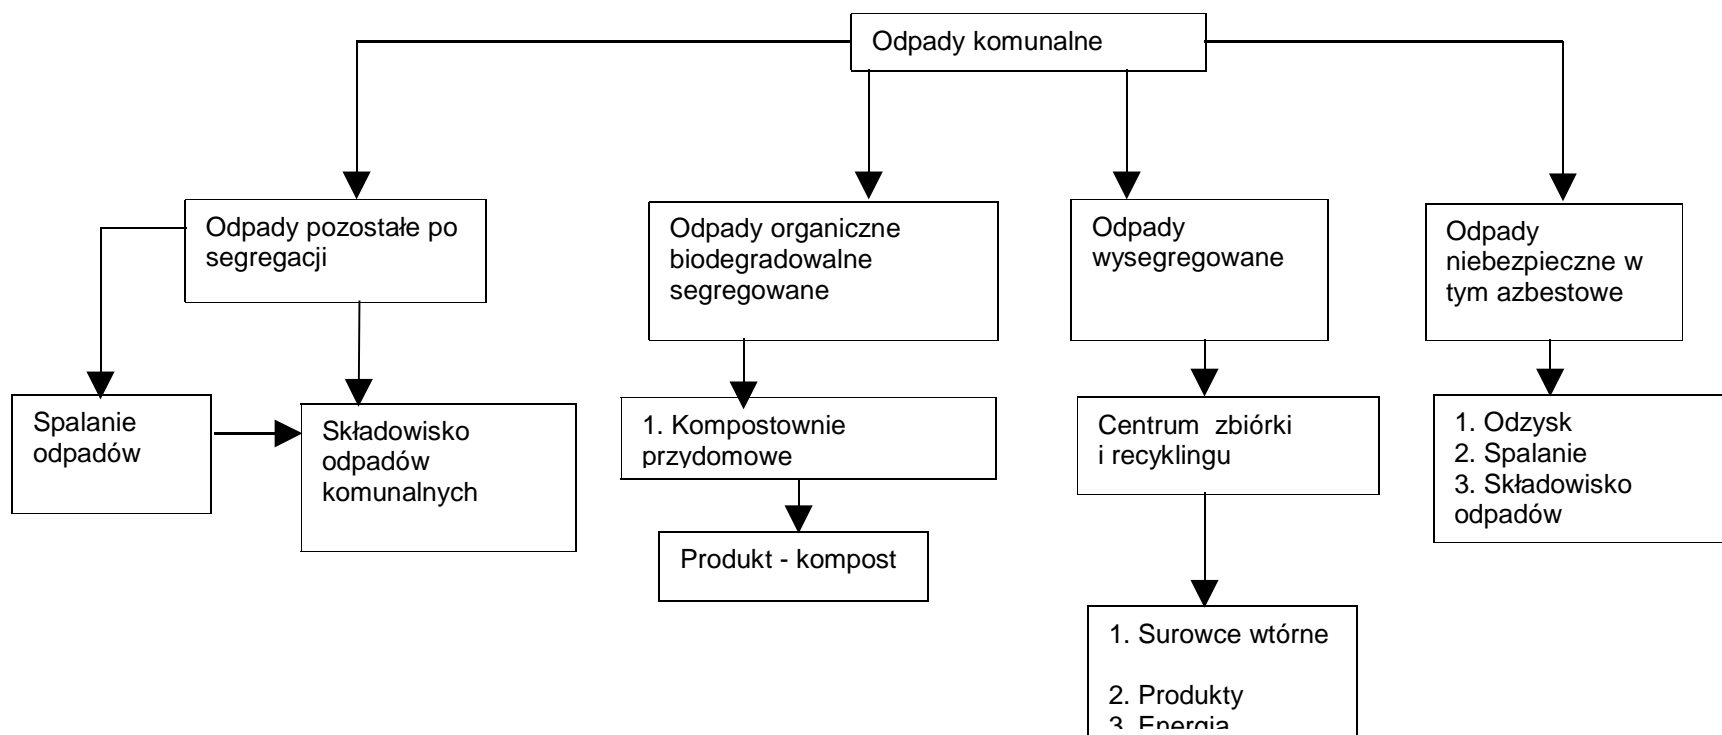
Odpady komunalne

Odpady pozostałe po segregacji

Spalanie odpadów

Składowisko odpadów komunalnych

Odpady organiczne biodegradowalne segregowane

1. Kompostownie przydomowe

Produkt - kompost

Odpady wysegregowane

Centrum zbiórki i recyklingu

1. Surowce wtórne

2. Produkty
3. Energia

Odpady niebezpieczne w tym azbestowe

1. Odzysk
2. Spalanie
3. Składowisko odpadów